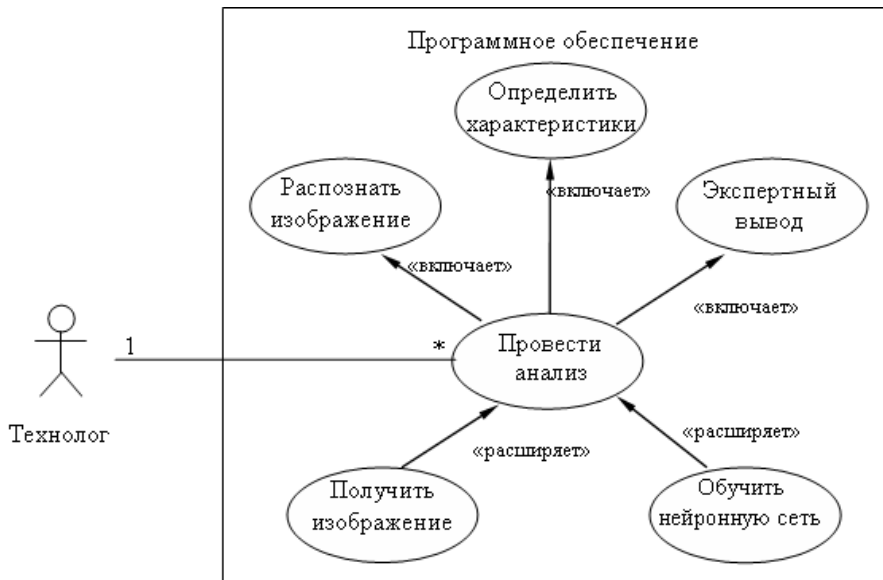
Программное обеспечение

Определить характеристики

Распознать изображение

«включает»

Экспертный вывод

«включает»

«включает»

1

*

Провести анализ

Технолог

«расширяет»

«расширяет»

Получить изображение

Обучить нейронную сеть